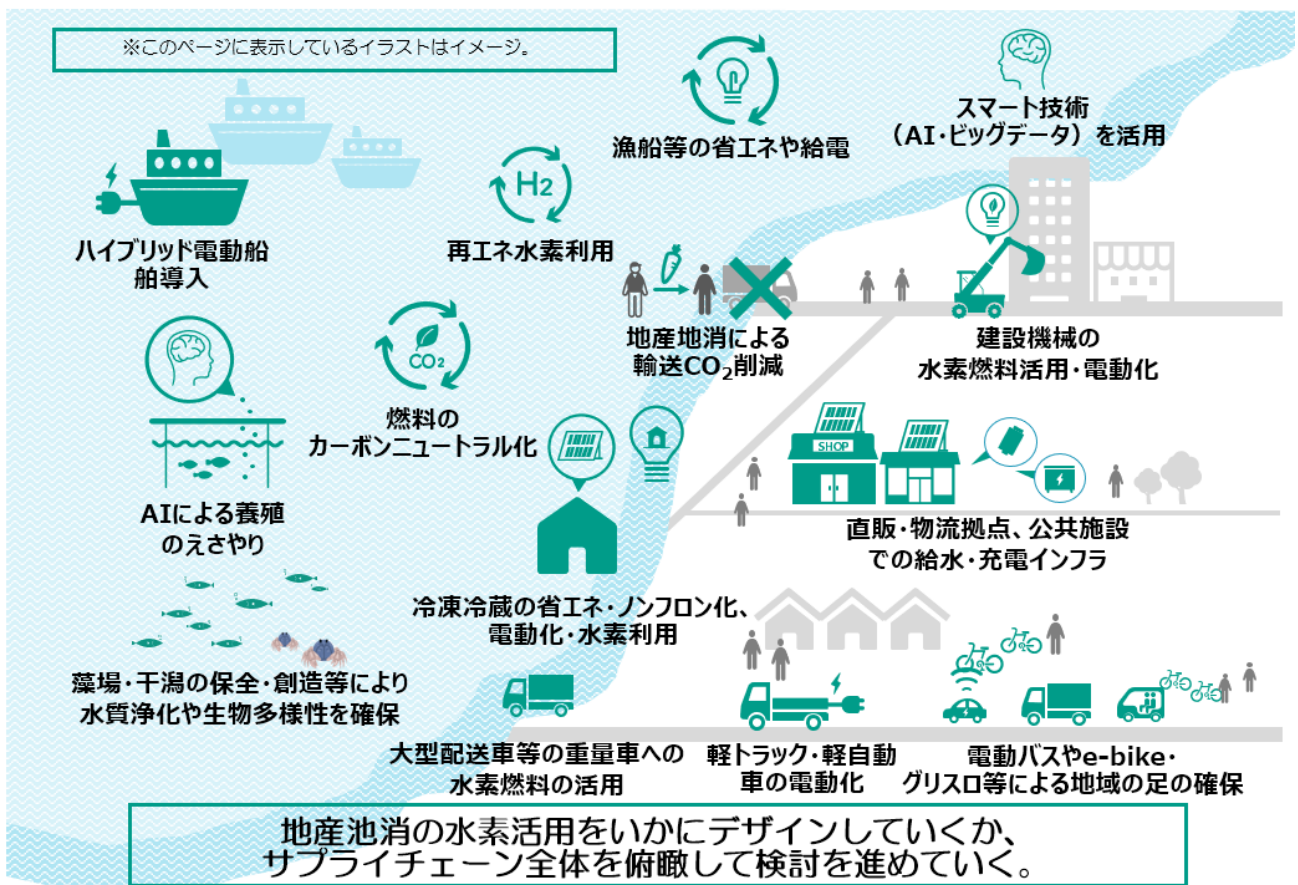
※このページに表示しているイラストはイメージ。

漁船等の省エネや給電

スマート技術
（AI・ビッグデータ）を活用

$H_2$

ハイブリッド電動船舶導入

再エネ水素利用

地産地消による
輸送$CO_2$削減

建設機械の
水素燃料活用・電動化

$CO_2$

燃料の
カーボンニュートラル化

SHOP

AIによる養殖
のえさやり

直販・物流拠点、公共施設
での給水・充電インフラ

冷凍冷蔵の省エネ・ノンフロン化、
電動化・水素利用

藻場・干潟の保全・創造等により
水質浄化や生物多様性を確保

大型配送車等の重量車への
水素燃料の活用

軽トラック・軽自動
車の電動化

電動バスやe-bike・
グリスロ等による地域の足の確保

地産池消の水素活用をいかにデザインしていくか、
サプライチェーン全体を俯瞰して検討を進めていく。